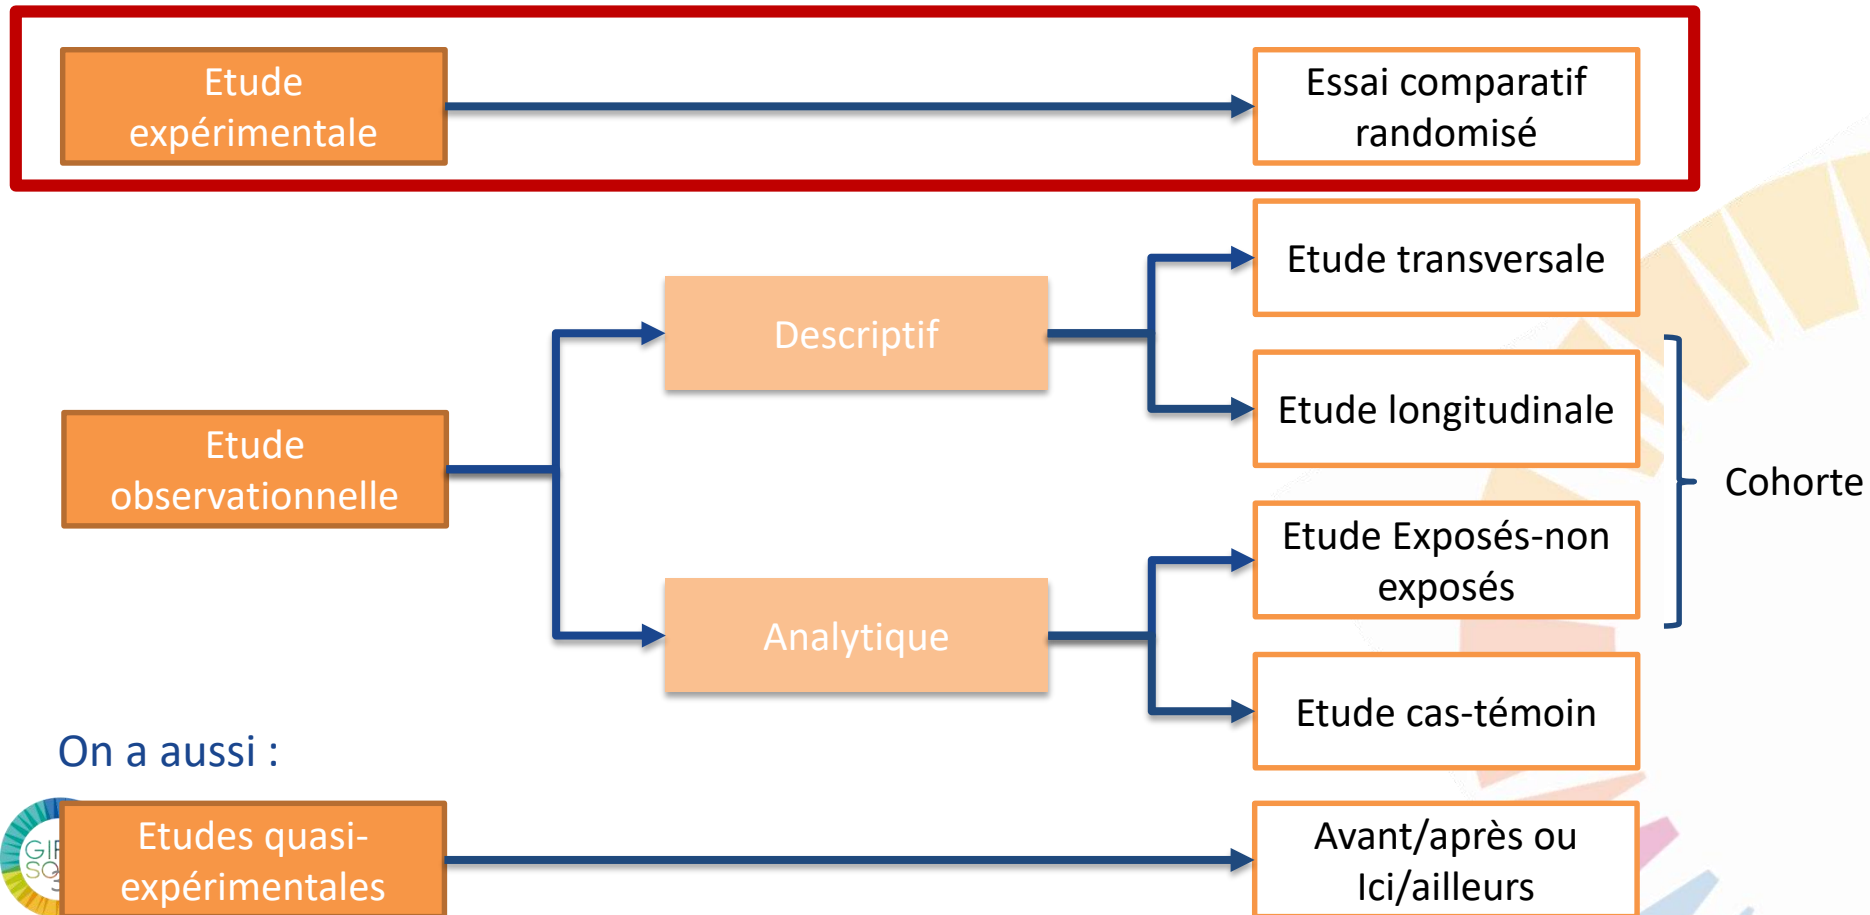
Etude expérimentale

Essai comparatif randomisé

Etude transversale

Descriptif

Etude longitudinale

Etude observationnelle

Cohorte

Etude Exposés-non exposés

Analytique

Etude cas-témoin

On a aussi :

Etudes quasi-expérimentales

Avant/après ou Ici/ailleurs